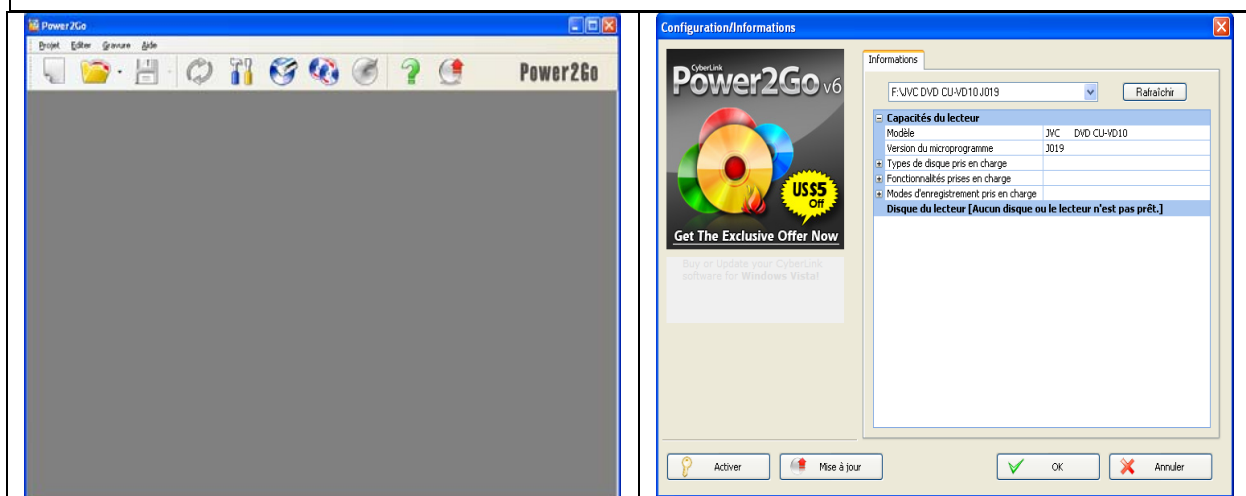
Power2Go

Projet Editer Gravure Aide

Power2Go

Configuration/Informations

CyberLink Power2Go v6

US$5 Off

Get The Exclusive Offer Now

Buy or Update your CyberLink software for Windows Vista!

Informations

F:\JVC DVD CU-VD10 J019

Rafraîchir

| Capacités du lecteur | |
|---|---|
| Modèle | JVC DVD CU-VD10 |
| Version du microprogramme | J019 |
| Types de disque pris en charge | |
| Fonctionnalités prises en charge | |
| Modes d'enregistrement pris en charge | |

Disque du lecteur [Aucun disque ou le lecteur n'est pas prêt.]

Activer

Mise à jour

OK

Annuler